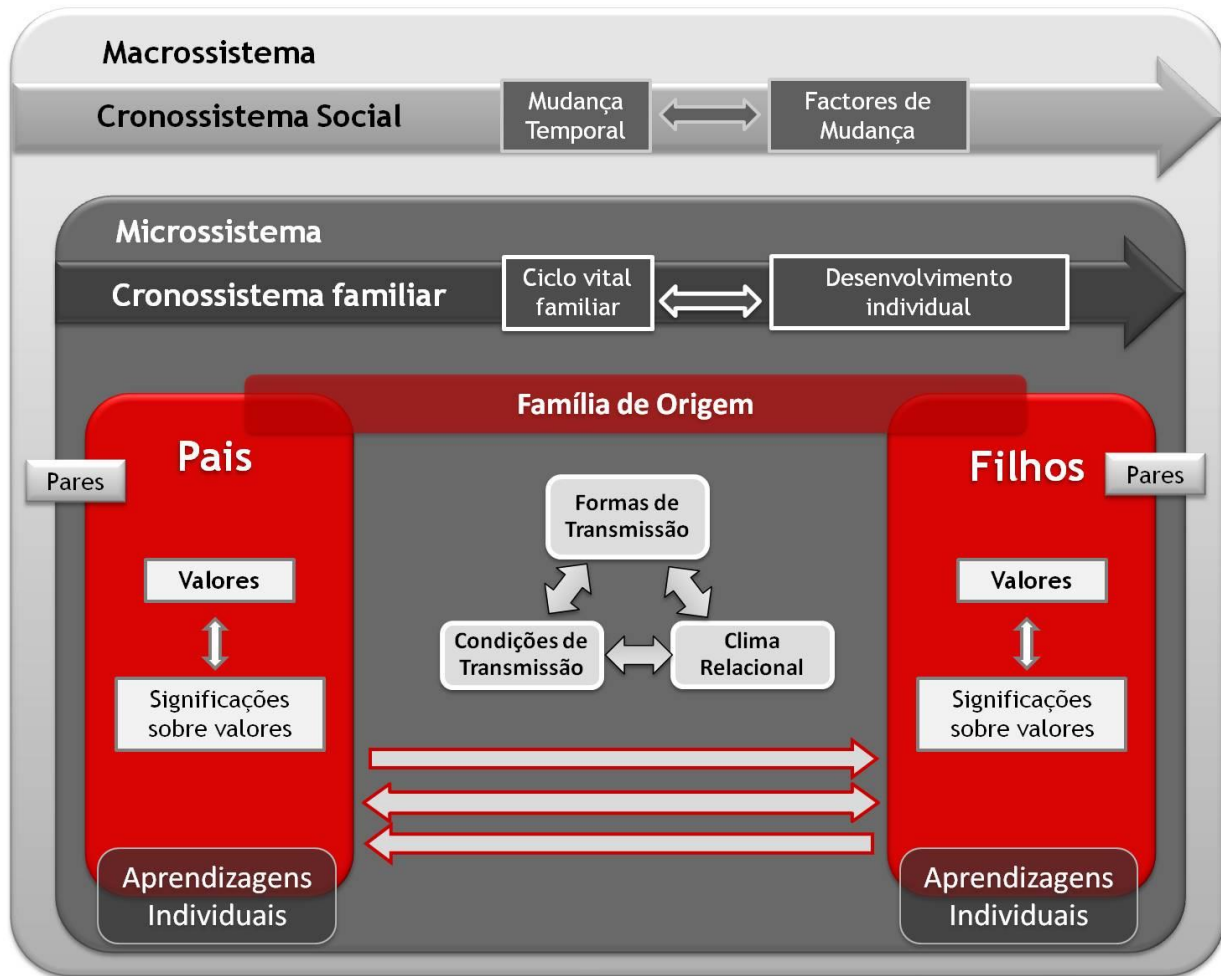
Macrossistema

Cronossistema Social

Mudança Temporal

Factores de Mudança

Microssistema

Cronossistema familiar

Ciclo vital familiar

Desenvolvimento individual

Família de Origem

Pares

Pais

Valores

Significações sobre valores

Aprendizagens Individuais

Formas de Transmissão

Condições de Transmissão

Clima Relacional

Filhos

Pares

Valores

Significações sobre valores

Aprendizagens Individuais